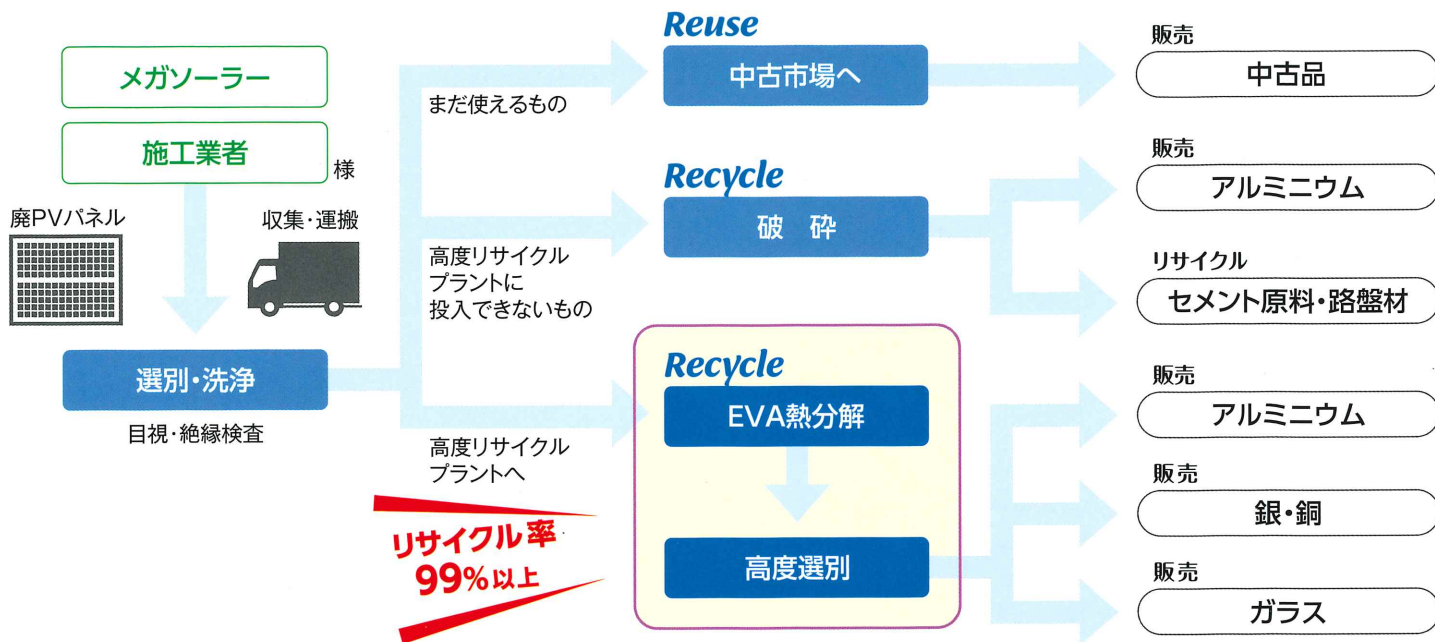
メガソーラー

施工業者

様

廃PVパネル

収集・運搬

選別・洗浄

目視・絶縁検査

まだ使えるもの

高度リサイクルプラントに投入できないもの

高度リサイクルプラントへ

リサイクル率 99%以上

Reuse

中古市場へ

Recycle

破　砕

Recycle

EVA熱分解

高度選別

販売

中古品

販売

アルミニウム

リサイクル

セメント原料・路盤材

販売

アルミニウム

販売

銀・銅

販売

ガラス